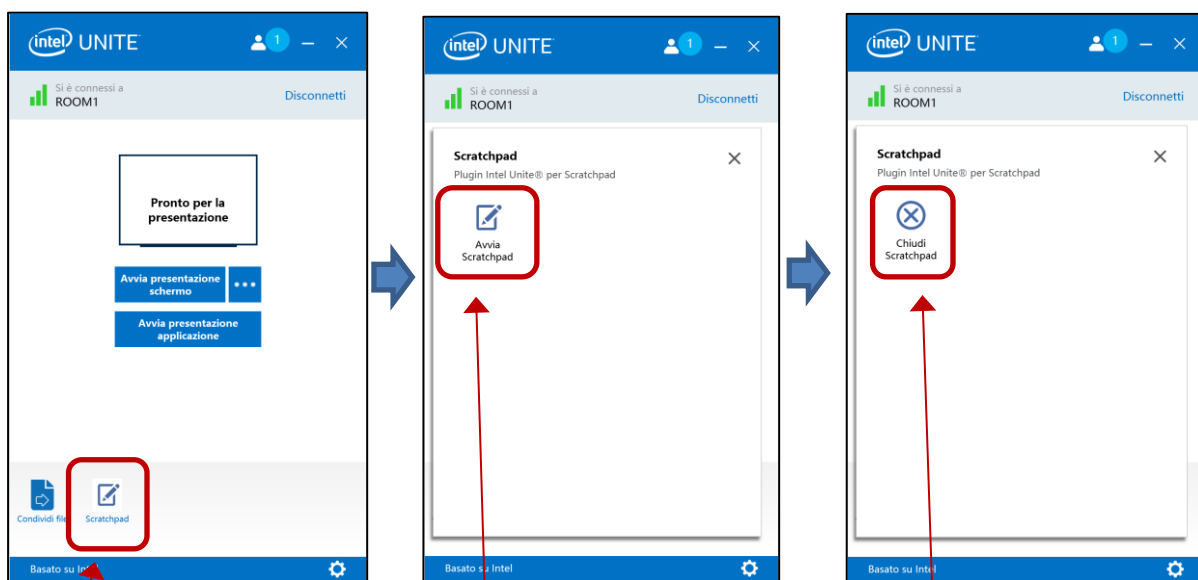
intel UNITE 1

Si è connessi a
ROOM1
Disconnetti

Pronto per la presentazione

Avvia presentazione schermo
Avvia presentazione applicazione

Condividi file
Scratchpad

Basato su Int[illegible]

intel UNITE 1

Si è connessi a
ROOM1
Disconnetti

Scratchpad
Plugin Intel Unite® per Scratchpad

Avvia Scratchpad

Basato su Intel

intel UNITE 1

Si è connessi a
ROOM1
Disconnetti

Scratchpad
Plugin Intel Unite® per Scratchpad

Chiudi Scratchpad

Basato su Intel